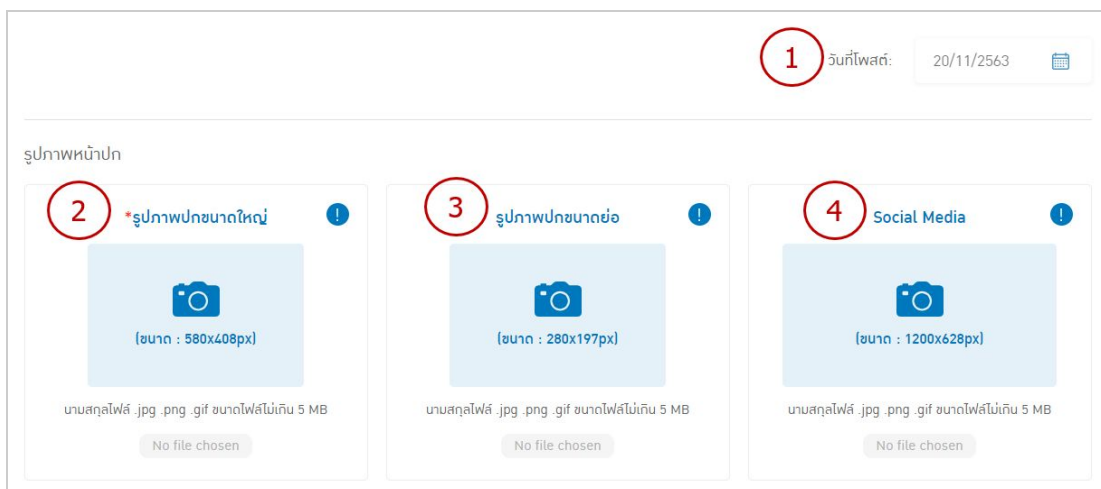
1 วันที่โพสต์: 20/11/2563

รูปภาพหน้าปก

2 *รูปภาพปกขนาดใหญ่ !

(ขนาด : 580x408px)

นามสกุลไฟล์ .jpg .png .gif ขนาดไฟล์ไม่เกิน 5 MB

No file chosen

3 รูปภาพปกขนาดย่อ !

(ขนาด : 280x197px)

นามสกุลไฟล์ .jpg .png .gif ขนาดไฟล์ไม่เกิน 5 MB

No file chosen

4 Social Media !

(ขนาด : 1200x628px)

นามสกุลไฟล์ .jpg .png .gif ขนาดไฟล์ไม่เกิน 5 MB

No file chosen